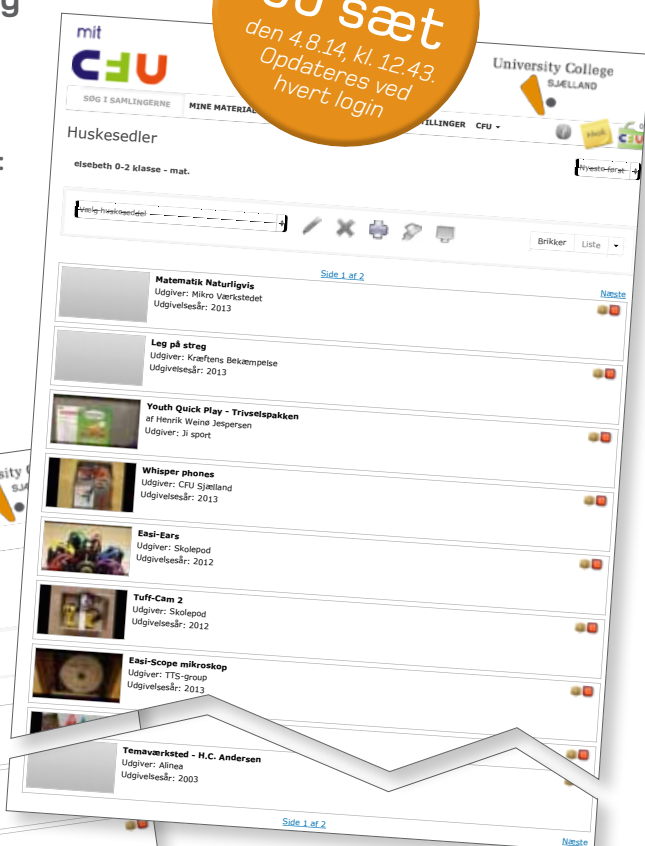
g

:

mit
CFU

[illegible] sæt
den 4.8.14, kl. 12.43.
Opdateres ved
hvert login

University College
SJÆLLAND

SØG I SAMLINGERNE
MINE MATERIAL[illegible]
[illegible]STILLINGER
CFU

Huskesedler

elsebeth 0-2 klasse - mat.

Nyeste først

Vælg huskeseddel

Brikker
Liste

Side 1 af 2

Næste

Matematik Naturligvis
Udgiver: Mikro Værkstedet
Udgivelsesår: 2013

Leg på streg
Udgiver: Kræftens Bekæmpelse
Udgivelsesår: 2013

Youth Quick Play - Trivselspakken
af Henrik Weinø Jespersen
Udgiver: Ji sport

Whisper phones
Udgiver: CFU Sjælland
Udgivelsesår: 2013

Easi-Ears
Udgiver: Skolepod
Udgivelsesår: 2012

Tuff-Cam 2
Udgiver: Skolepod
Udgivelsesår: 2012

Easi-Scope mikroskop
Udgiver: TTS-group
Udgivelsesår: 2013

Temaværksted - H.C. Andersen
Udgiver: Alinea
Udgivelsesår: 2003

Side 1 af 2

Næste

University C
SJÆ